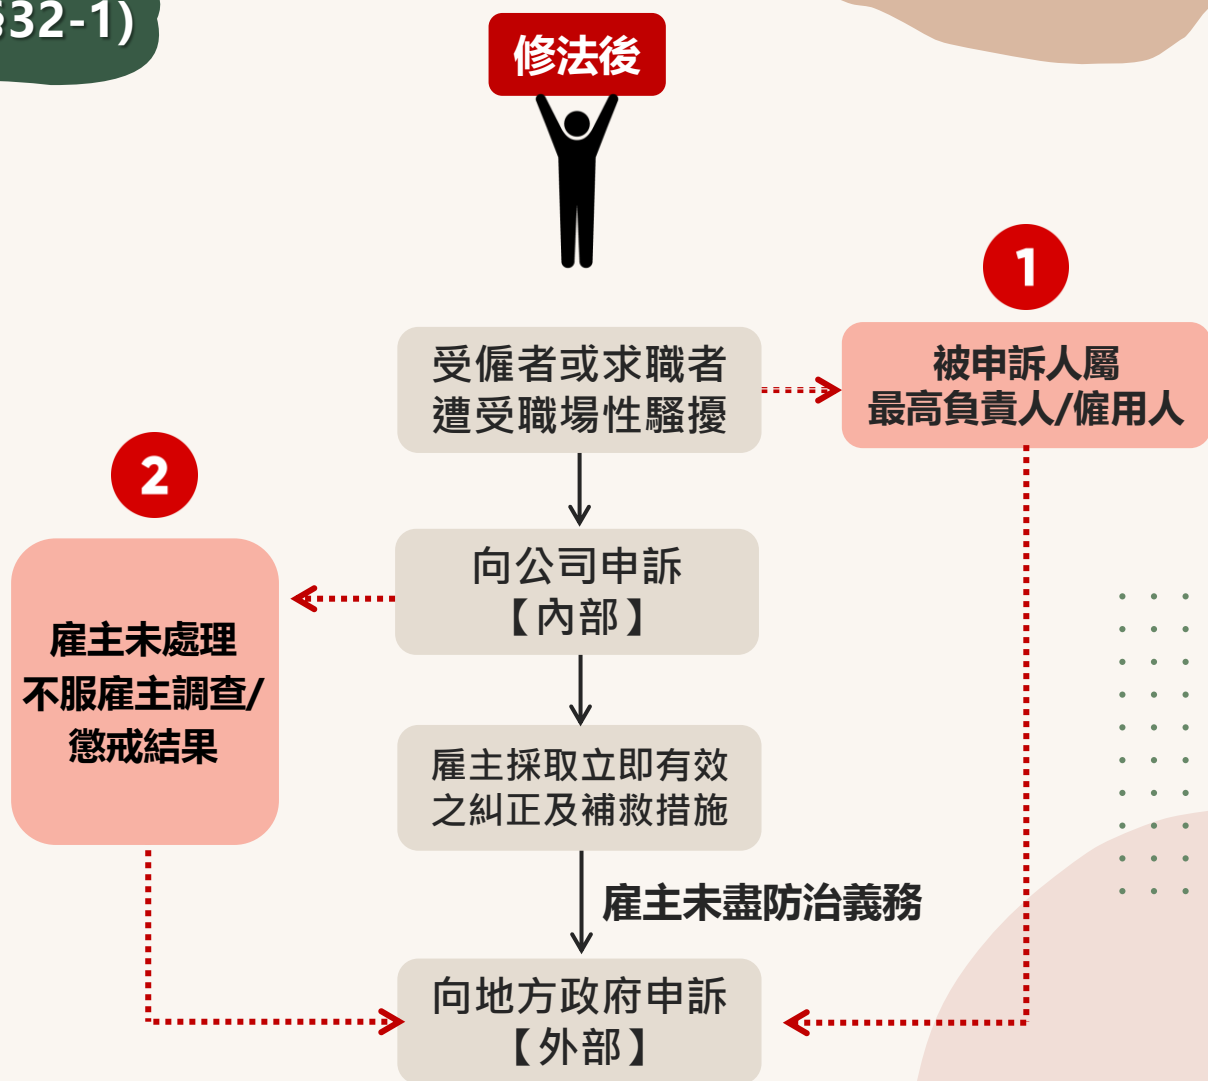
32-1)

修法後

1

受僱者或求職者遭受職場性騷擾

被申訴人屬最高負責人/僱用人

2

向公司申訴【內部】

雇主未處理不服雇主調查/懲戒結果

雇主採取立即有效之糾正及補救措施

雇主未盡防治義務

向地方政府申訴【外部】